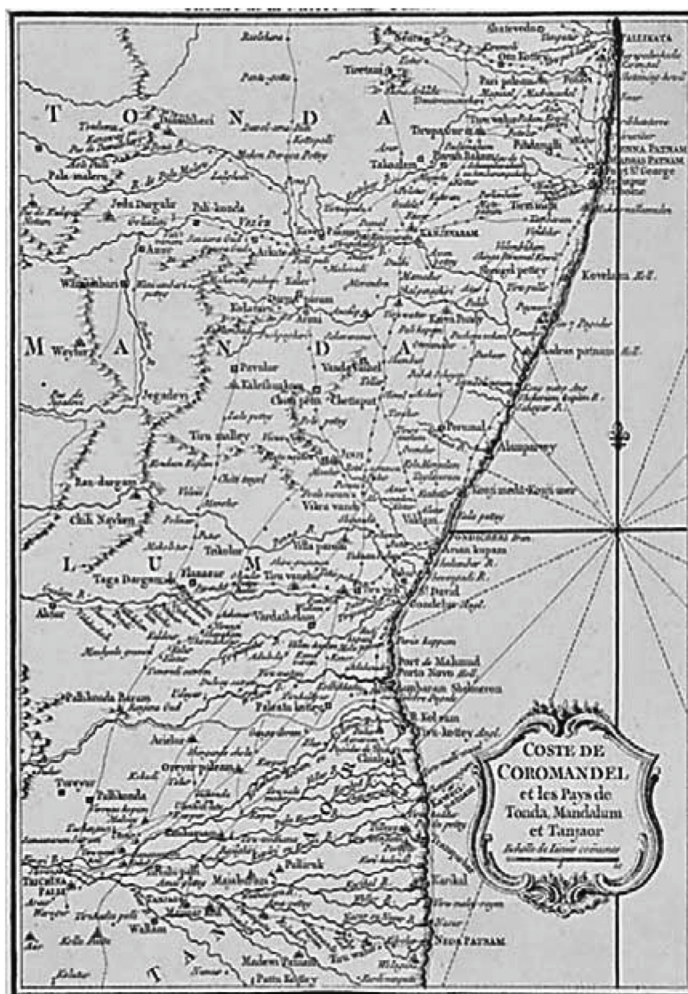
COSTE DE COROMANDEL et les Pays de Tonda, Mandalam et Tanjaor

Echelle de lieues communes

T O N D A

M A N D A

L U M

PALIACATA

MADRAS PATNAM

Fort St George

St Thomé

CARANGALI

Kovelang

Sadras patnam

Alampavey

PONDICHERI

Arcati

Vellour

Chengel petty

Tirumalley

Chili Nayken

Taga Dargan

Tiruvati

Porto Novo

Chalambaram

Porto Novo

Karikal

Negapatnam

Trichirapali

Pali-kunda

Tanjaor

Tevenkotey

Vellore

Wandiwash

Gingi

Tirukoilur

Vikravandi

Villupuram

Cudalore

St David

Kelvan

Devi-kotey

Pallikonda

Arialur

Tirupatur

Pulikat

Sholenghar

Kanchipuram

Ponamali

NEGAPATNAM

Mannargudi

Kumbakonam

Tiruvalur

Mayavaram

Tirumalacotey